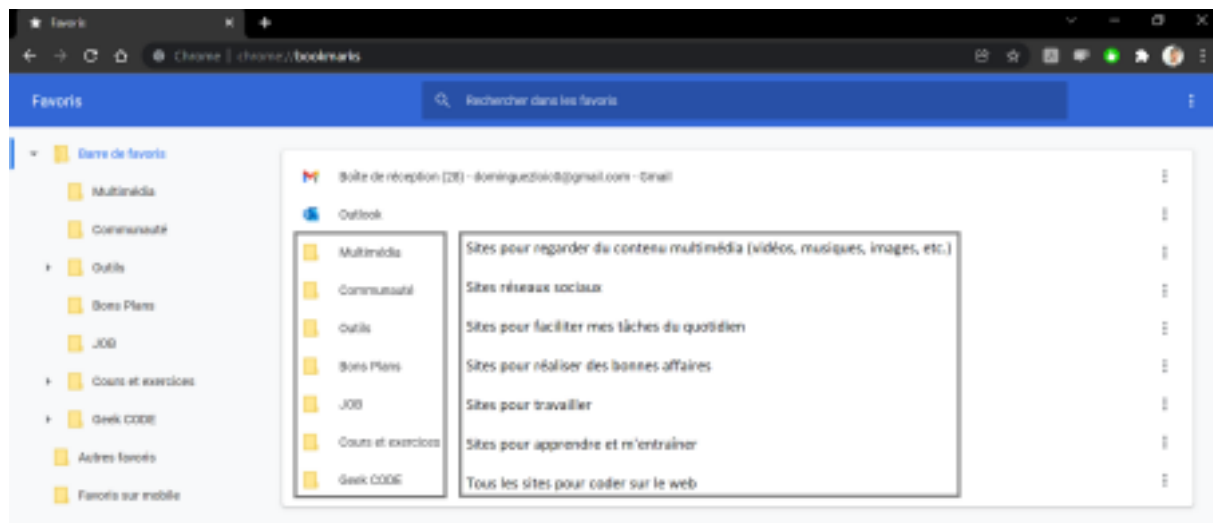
Favoris

Chrome | chrome://bookmarks

Favoris

Rechercher dans les favoris

Barre de favoris
Multimédia
Communauté
Outils
Bons Plans
JOB
Cours et exercices
Geek CODE
Autres favoris
Favoris sur mobile

Boîte de réception (28) - dominguezloic8@gmail.com - Gmail
Outlook

| Multimédia | Sites pour regarder du contenu multimédia (vidéos, musiques, images, etc.) |
|---|---|
| Communauté | Sites réseaux sociaux |
| Outils | Sites pour faciliter mes tâches du quotidien |
| Bons Plans | Sites pour réaliser des bonnes affaires |
| JOB | Sites pour travailler |
| Cours et exercices | Sites pour apprendre et m'entraîner |
| Geek CODE | Tous les sites pour coder sur le web |